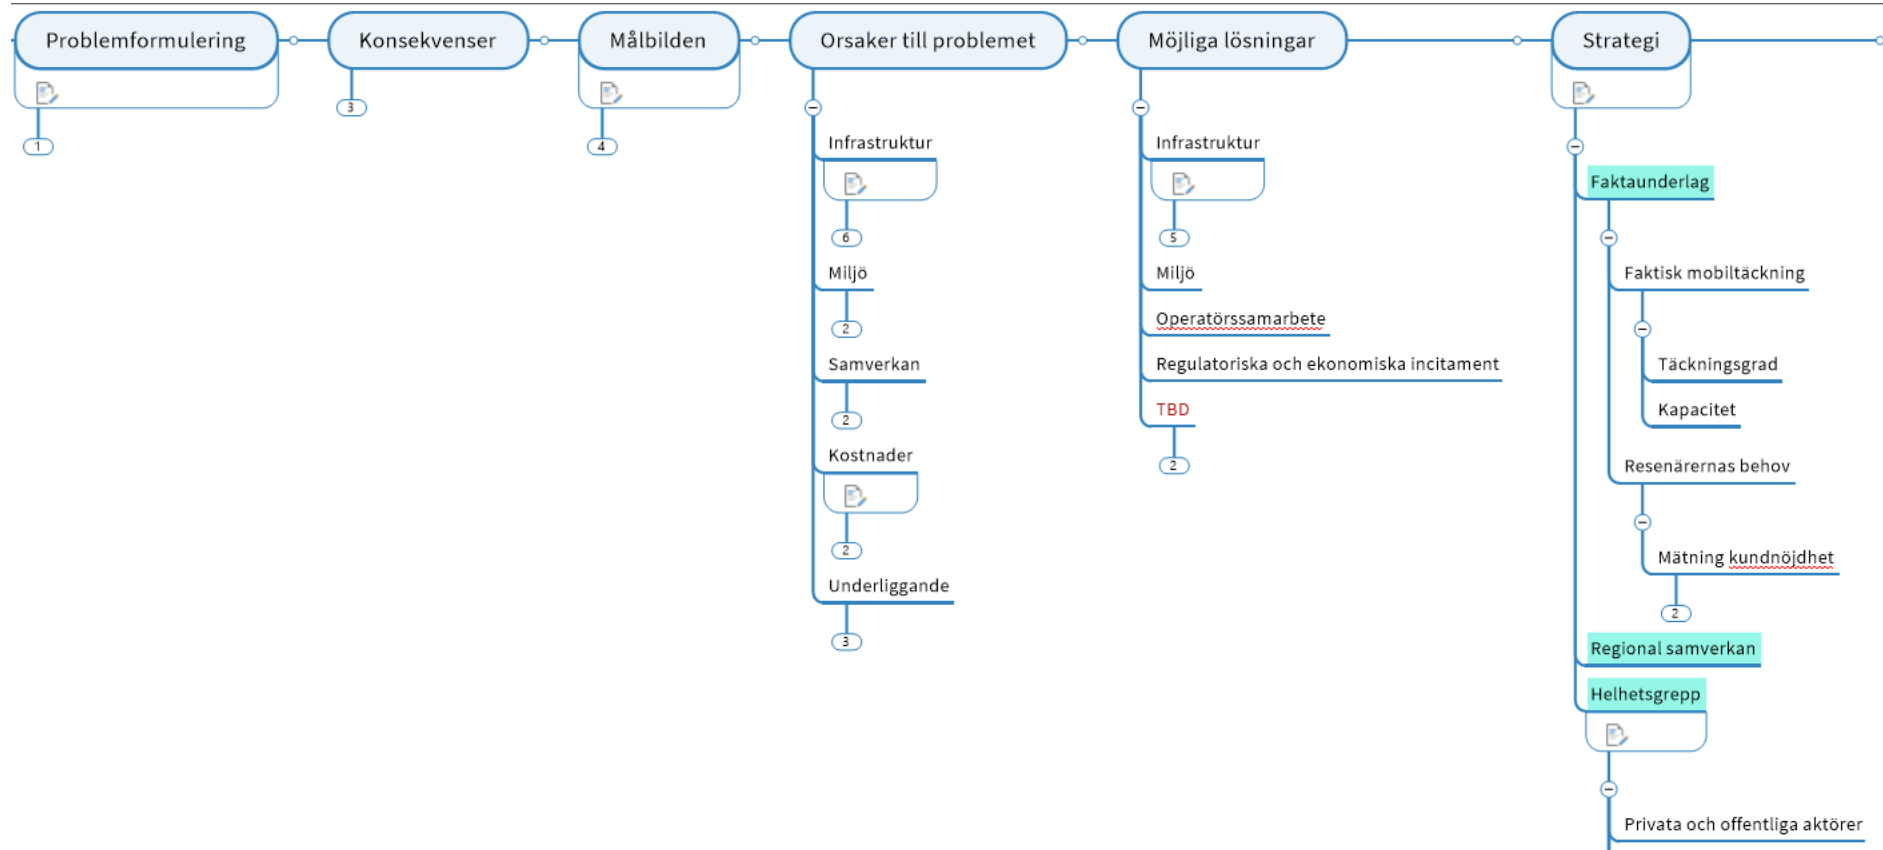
Problemformulering
1
Konsekvenser
3
Målbilden
4
Orsaker till problemet
Infrastruktur
6
Miljö
2
Samverkan
2
Kostnader
2
Underliggande
3
Möjliga lösningar
Infrastruktur
5
Miljö
Operatörssamarbete
Regulatoriska och ekonomiska incitament
TBD
2
Strategi
Faktaunderlag
Faktisk mobiltäckning
Täckningsgrad
Kapacitet
Resenärernas behov
Mätning kundnöjdhet
2
Regional samverkan
Helhetsgrepp
Privata och offentliga aktörer